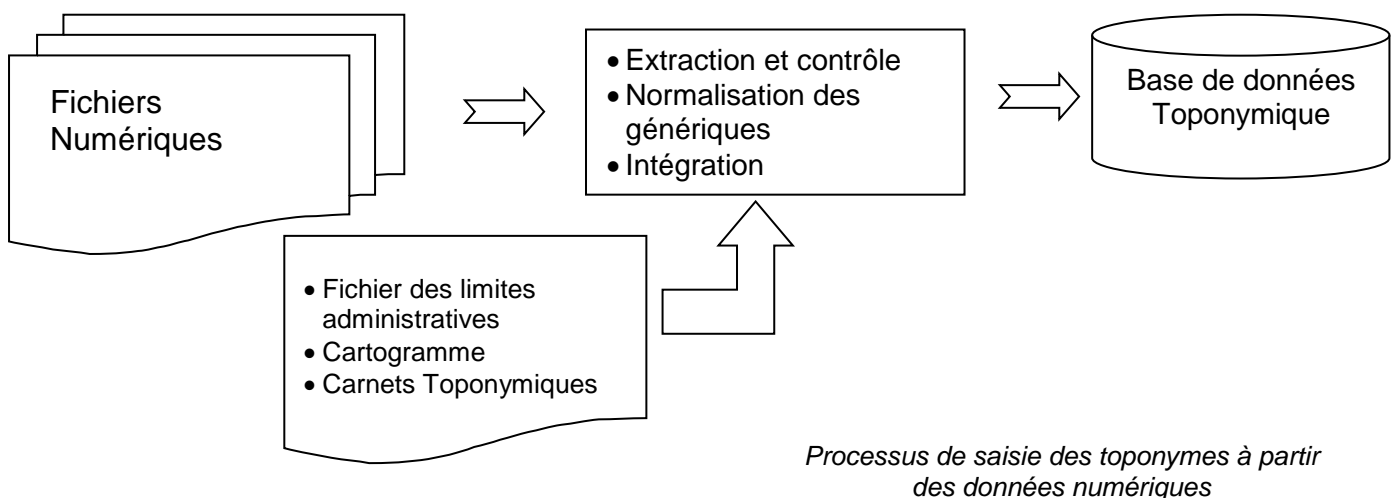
Fichiers Numériques

• Extraction et contrôle
• Normalisation des génériques
• Intégration

Base de données Toponymique

• Fichier des limites administratives
• Cartogramme
• Carnets Toponymiques

*Processus de saisie des toponymes à partir des données numériques*